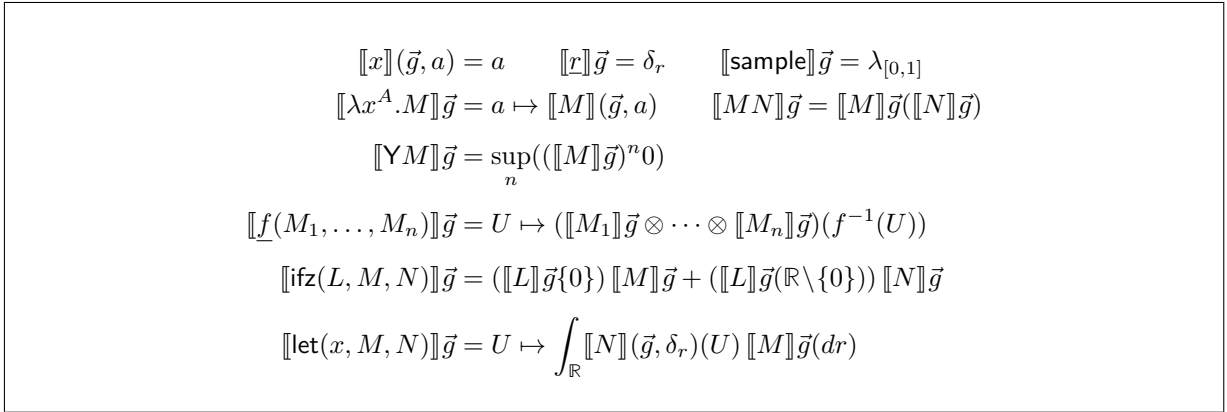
$[\![x]\!](\vec{g}, a) = a \qquad [\![\underline{r}]\!]\vec{g} = \delta_r \qquad [\![\mathsf{sample}]\!]\vec{g} = \lambda_{[0,1]}$

$[\![\lambda x^A.M]\!]\vec{g} = a \mapsto [\![M]\!](\vec{g}, a) \qquad [\![MN]\!]\vec{g} = [\![M]\!]\vec{g}([\![N]\!]\vec{g})$

$[\![\mathsf{Y}M]\!]\vec{g} = \sup_n(([\![M]\!]\vec{g})^n 0)$

$[\![\underline{f}(M_1, \ldots, M_n)]\!]\vec{g} = U \mapsto ([\![M_1]\!]\vec{g} \otimes \cdots \otimes [\![M_n]\!]\vec{g})(f^{-1}(U))$

$[\![\mathsf{ifz}(L, M, N)]\!]\vec{g} = ([\![L]\!]\vec{g}\{0\})\, [\![M]\!]\vec{g} + ([\![L]\!]\vec{g}(\mathbb{R}\setminus\{0\}))\, [\![N]\!]\vec{g}$

$[\![\mathsf{let}(x, M, N)]\!]\vec{g} = U \mapsto \int_{\mathbb{R}} [\![N]\!](\vec{g}, \delta_r)(U)\, [\![M]\!]\vec{g}(dr)$